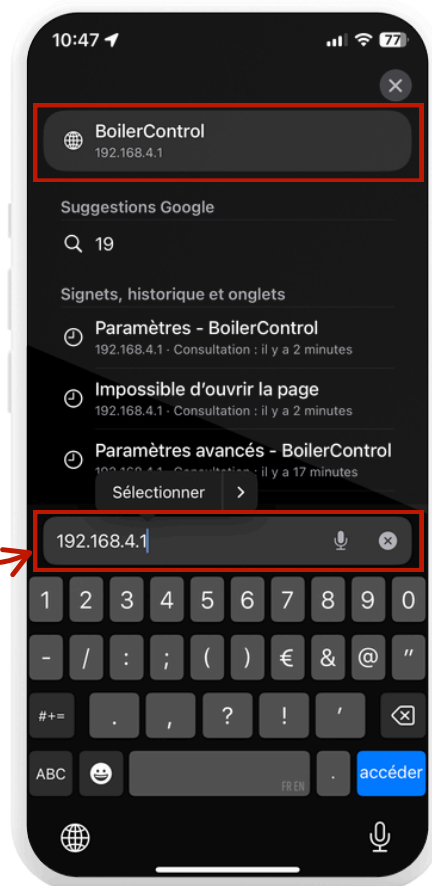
10:47
77

BoilerControl
192.168.4.1

Suggestions Google

19

Signets, historique et onglets

Paramètres - BoilerControl
192.168.4.1 · Consultation : il y a 2 minutes

Impossible d'ouvrir la page
192.168.4.1 · Consultation : il y a 2 minutes

Paramètres avancés - BoilerControl
192.168.4.1 · Consultation : il y a 17 minutes

Sélectionner >

192.168.4.1

1 2 3 4 5 6 7 8 9 0
- / : ; ( ) € & @ "
#+= . , ? ! '
ABC FR EN . accéder